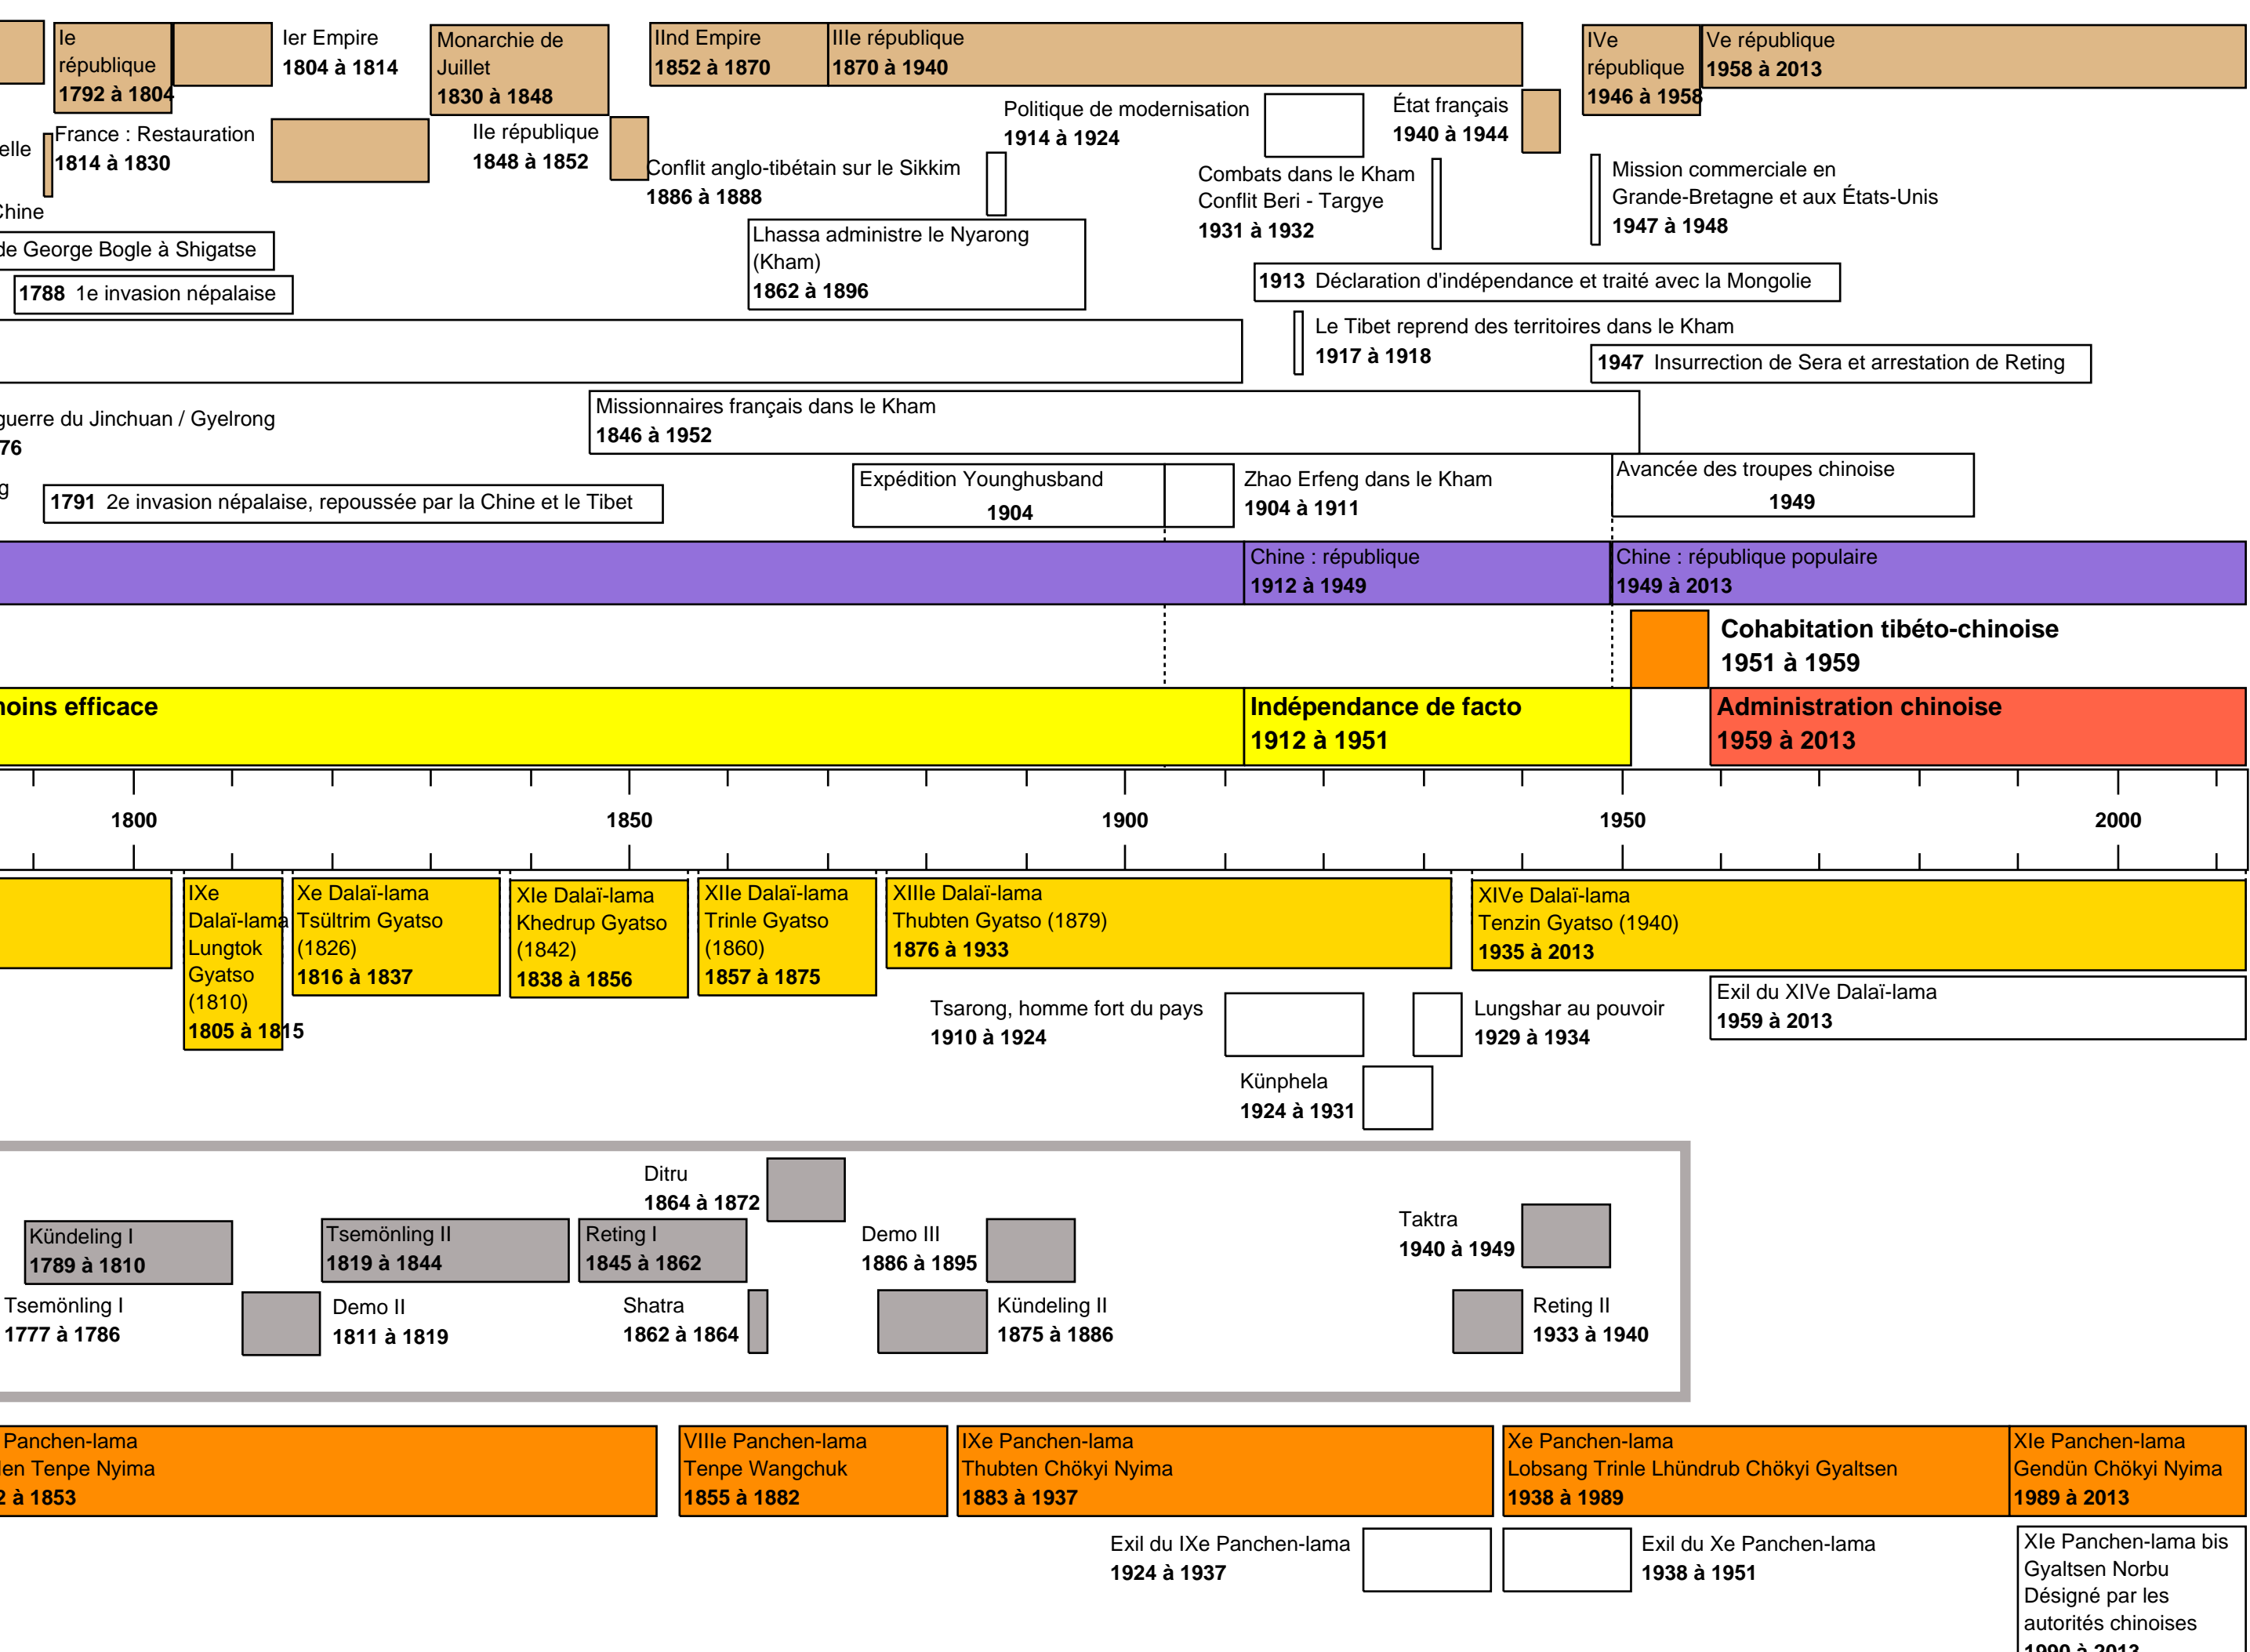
Ie république
1792 à 1804

Ier Empire
1804 à 1814

Monarchie de Juillet
1830 à 1848

IInd Empire
1852 à 1870

IIIe république
1870 à 1940

IVe république
1946 à 1958

Ve république
1958 à 2013

elle

France : Restauration
1814 à 1830

IIe république
1848 à 1852

Politique de modernisation
1914 à 1924

État français
1940 à 1944

Conflit anglo-tibétain sur le Sikkim
1886 à 1888

Combats dans le Kham
Conflit Beri - Targye
1931 à 1932

Mission commerciale en Grande-Bretagne et aux États-Unis
1947 à 1948

Chine

de George Bogle à Shigatse

Lhassa administre le Nyarong (Kham)
1862 à 1896

1788 1e invasion népalaise

1913 Déclaration d'indépendance et traité avec la Mongolie

Le Tibet reprend des territoires dans le Kham
1917 à 1918

1947 Insurrection de Sera et arrestation de Reting

guerre du Jinchuan / Gyelrong
76

Missionnaires français dans le Kham
1846 à 1952

g

1791 2e invasion népalaise, repoussée par la Chine et le Tibet

Expédition Younghusband
1904

Zhao Erfeng dans le Kham
1904 à 1911

Avancée des troupes chinoise
1949

Chine : république
1912 à 1949

Chine : république populaire
1949 à 2013

Cohabitation tibéto-chinoise
1951 à 1959

noins efficace

Indépendance de facto
1912 à 1951

Administration chinoise
1959 à 2013

1800
1850
1900
1950
2000

IXe Dalaï-lama
Lungtok Gyatso
(1810)
1805 à 1815

Xe Dalaï-lama
Tsültrim Gyatso
(1826)
1816 à 1837

XIe Dalaï-lama
Khedrup Gyatso
(1842)
1838 à 1856

XIIe Dalaï-lama
Trinle Gyatso
(1860)
1857 à 1875

XIIIe Dalaï-lama
Thubten Gyatso (1879)
1876 à 1933

XIVe Dalaï-lama
Tenzin Gyatso (1940)
1935 à 2013

Tsarong, homme fort du pays
1910 à 1924

Lungshar au pouvoir
1929 à 1934

Exil du XIVe Dalaï-lama
1959 à 2013

Künphela
1924 à 1931

Ditru
1864 à 1872

Kündeling I
1789 à 1810

Tsemönling II
1819 à 1844

Reting I
1845 à 1862

Demo III
1886 à 1895

Taktra
1940 à 1949

Tsemönling I
1777 à 1786

Demo II
1811 à 1819

Shatra
1862 à 1864

Kündeling II
1875 à 1886

Reting II
1933 à 1940

Panchen-lama
en Tenpe Nyima
2 à 1853

VIIIe Panchen-lama
Tenpe Wangchuk
1855 à 1882

IXe Panchen-lama
Thubten Chökyi Nyima
1883 à 1937

Xe Panchen-lama
Lobsang Trinle Lhündrub Chökyi Gyaltsen
1938 à 1989

XIe Panchen-lama
Gendün Chökyi Nyima
1989 à 2013

Exil du IXe Panchen-lama
1924 à 1937

Exil du Xe Panchen-lama
1938 à 1951

XIe Panchen-lama bis
Gyaltsen Norbu
Désigné par les autorités chinoises
1990 à 2013